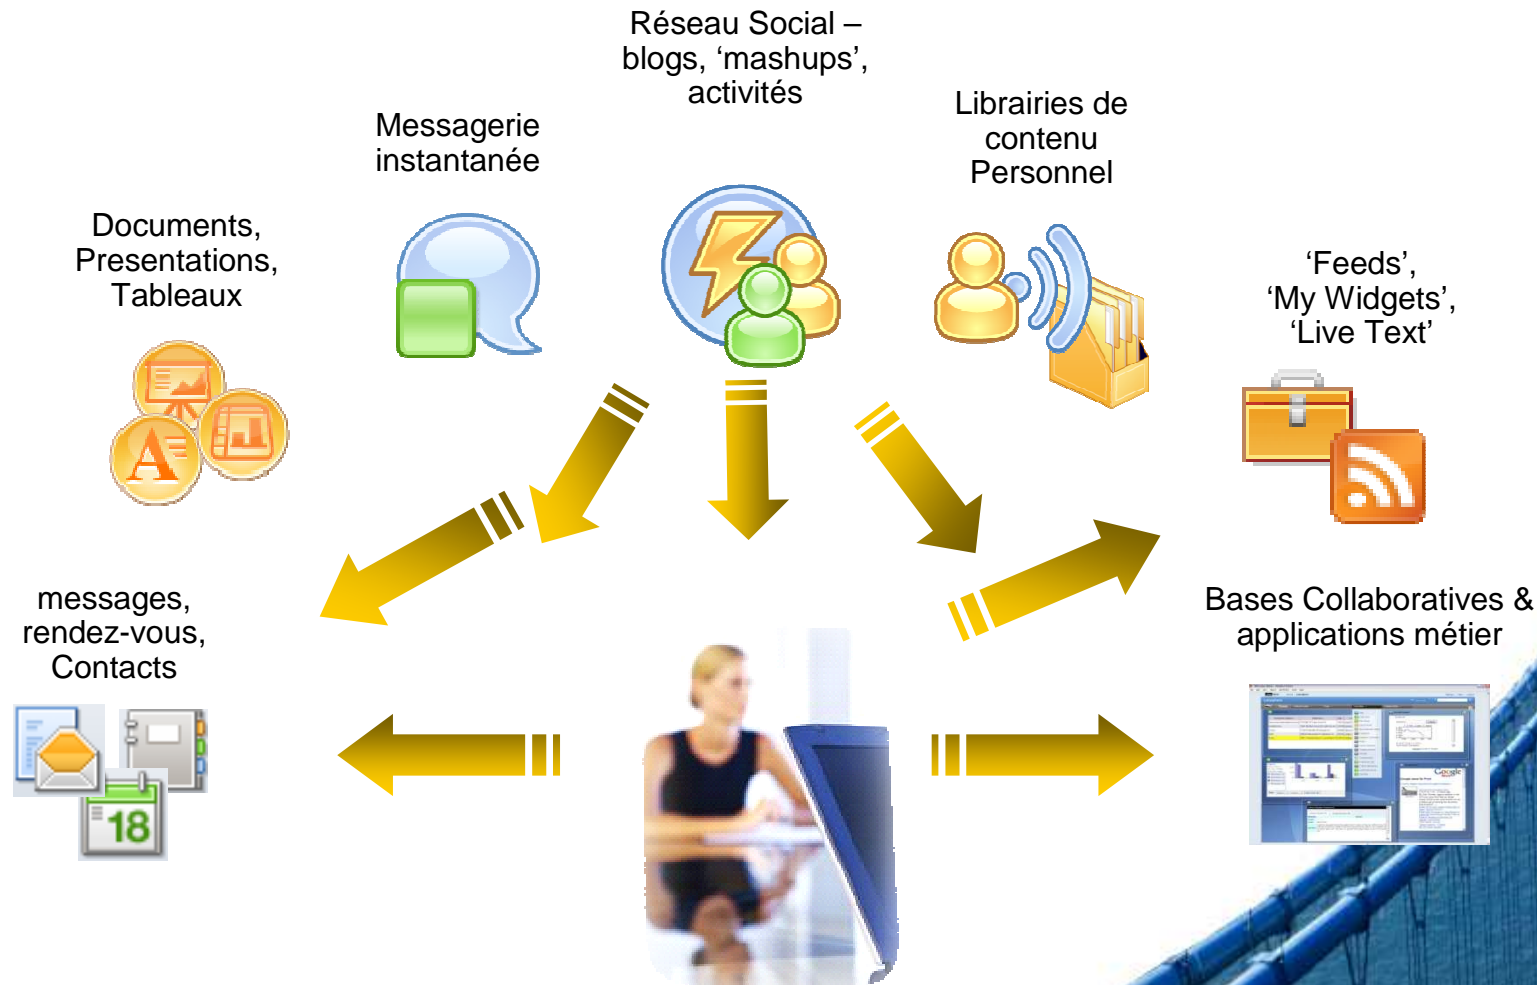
Réseau Social – blogs, 'mashups', activités

Messagerie instantanée

Librairies de contenu Personnel

Documents, Presentations, Tableaux

'Feeds', 'My Widgets', 'Live Text'

messages, rendez-vous, Contacts

Bases Collaboratives & applications métier

18